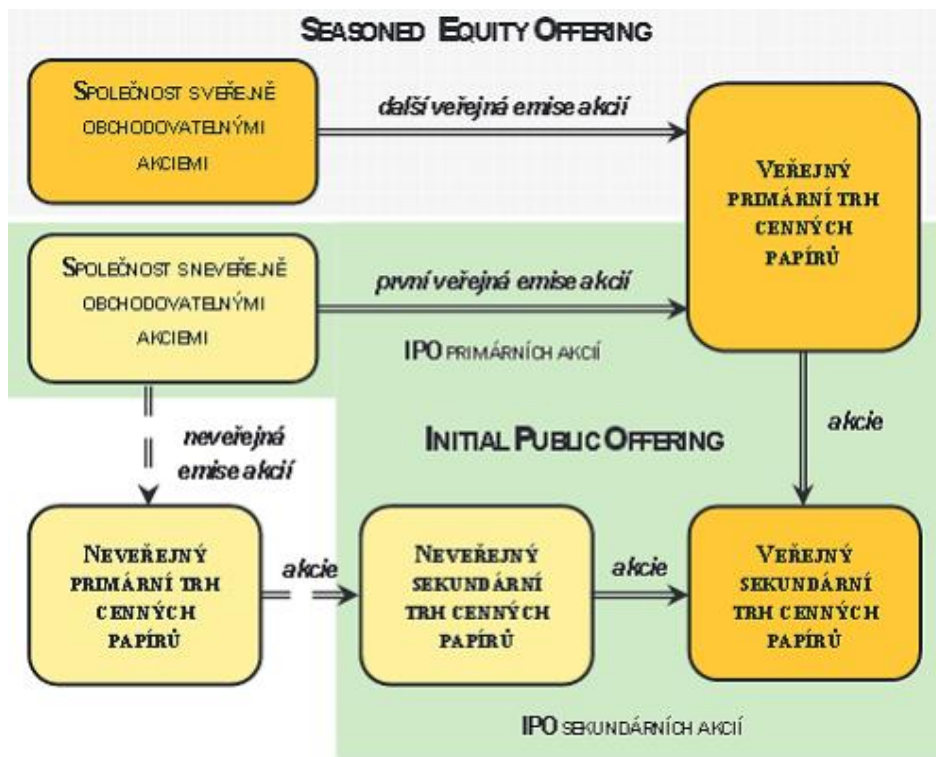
SEASONED EQUITY OFFERING

SPOLEČNOST SVEŘEJNĚ OBCHODOVATELNÝMI AKCIEMI

další veřejná emise akcií

VEŘEJNÝ PRIMÁRNÍ TRH CENNÝCH PAPÍRŮ

SPOLEČNOST SNEVEŘEJNĚ OBCHODOVATELNÝMI AKCIEMI

první veřejná emise akcií

IPO PRIMÁRNÍCH AKCIÍ

akcie

neveřejná emise akcií

INITIAL PUBLIC OFFERING

NEVEŘEJNÝ PRIMÁRNÍ TRH CENNÝCH PAPÍRŮ

akcie

NEVEŘEJNÝ SEKUNDÁRNÍ TRH CENNÝCH PAPÍRŮ

akcie

VEŘEJNÝ SEKUNDÁRNÍ TRH CENNÝCH PAPÍRŮ

IPO SEKUNDÁRNÍCH AKCIÍ